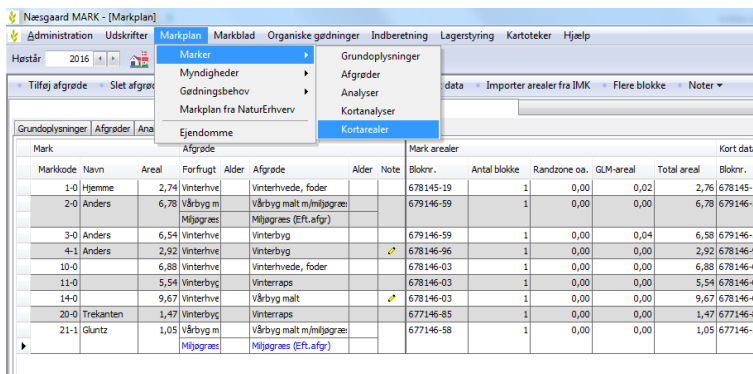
Næsgaard MARK - [Markplan]

Administration Udskrifter Markplan Markblad Organiske gødninger Indberetning Lagerstyring Kartoteker Hjælp

Høstår 2016

Tilføj afgrøde Slet afgrø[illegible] t data Importer arealer fra IMK Flere blokke Noter

Marker
Myndigheder
Gødningsbehov
Markplan fra NaturErhverv
Ejendomme

Grundoplysninger
Afgrøder
Analyser
Kortanalyser
Kortarealer

Grundoplysninger Afgrøder Ana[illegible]

| Mark | | | Afgrøde | | | | | Mark arealer | | | | | | Kort data |
|---|---|---|---|---|---|---|---|---|---|---|---|---|---|---|
| Markkode | Navn | Areal | Forfrugt | Alder | Afgrøde | Alder | Note | Bloknr. | Antal blokke | Randzone oa. | GLM-areal | Total areal | | Bloknr. |
| 1-0 | Hjemme | 2,74 | Vinterhve | | Vinterhvede, foder | | | 678145-19 | 1 | 0,00 | 0,02 | 2,76 | | 678145- |
| 2-0 | Anders | 6,78 | Vårbyg m | | Vårbyg malt m/miljøgræs | | | 679146-59 | 1 | 0,00 | 0,00 | 6,78 | | 679146- |
| | | | Miljøgræs | | Miljøgræs (Eft.afgr) | | | | | | | | | |
| 3-0 | Anders | 6,54 | Vinterhve | | Vinterbyg | | | 679146-59 | 1 | 0,00 | 0,04 | 6,58 | | 679146- |
| 4-1 | Anders | 2,92 | Vinterhve | | Vinterbyg | | | 678146-96 | 1 | 0,00 | 0,00 | 2,92 | | 678146- |
| 10-0 | | 6,88 | Vinterhve | | Vinterhvede, foder | | | 678146-03 | 1 | 0,00 | 0,00 | 6,88 | | 678146- |
| 11-0 | | 5,54 | Vinterbyg | | Vinterraps | | | 679146-59 | 1 | 0,00 | 0,00 | 5,54 | | 679146- |
| 14-0 | | 9,67 | Vinterhve | | Vårbyg malt | | | 678146-03 | 1 | 0,00 | 0,00 | 9,67 | | 678146- |
| 20-0 | Trekanten | 1,47 | Vinterbyg | | Vinterraps | | | 677146-85 | 1 | 0,00 | 0,00 | 1,47 | | 677146- |
| 21-1 | Gluntz | 1,05 | Vårbyg m | | Vårbyg malt m/miljøgræs | | | 677146-58 | 1 | 0,00 | 0,00 | 1,05 | | 677146- |
| | | | Miljøgræs | | Miljøgræs (Eft.afgr) | | | | | | | | | |